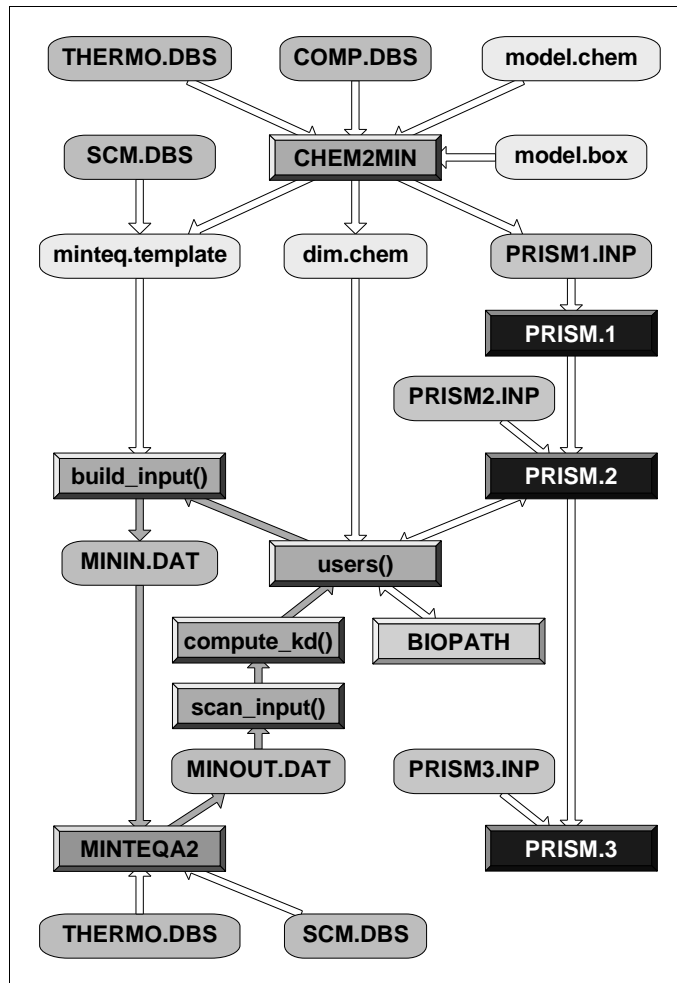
THERMO.DBS
COMP.DBS
model.chem
SCM.DBS
CHEM2MIN
model.box
minteq.template
dim.chem
PRISM1.INP
PRISM.1
PRISM2.INP
build_input()
PRISM.2
MININ.DAT
users()
compute_kd()
BIOPATH
scan_input()
MINOUT.DAT
PRISM3.INP
MINTEQA2
PRISM.3
THERMO.DBS
SCM.DBS